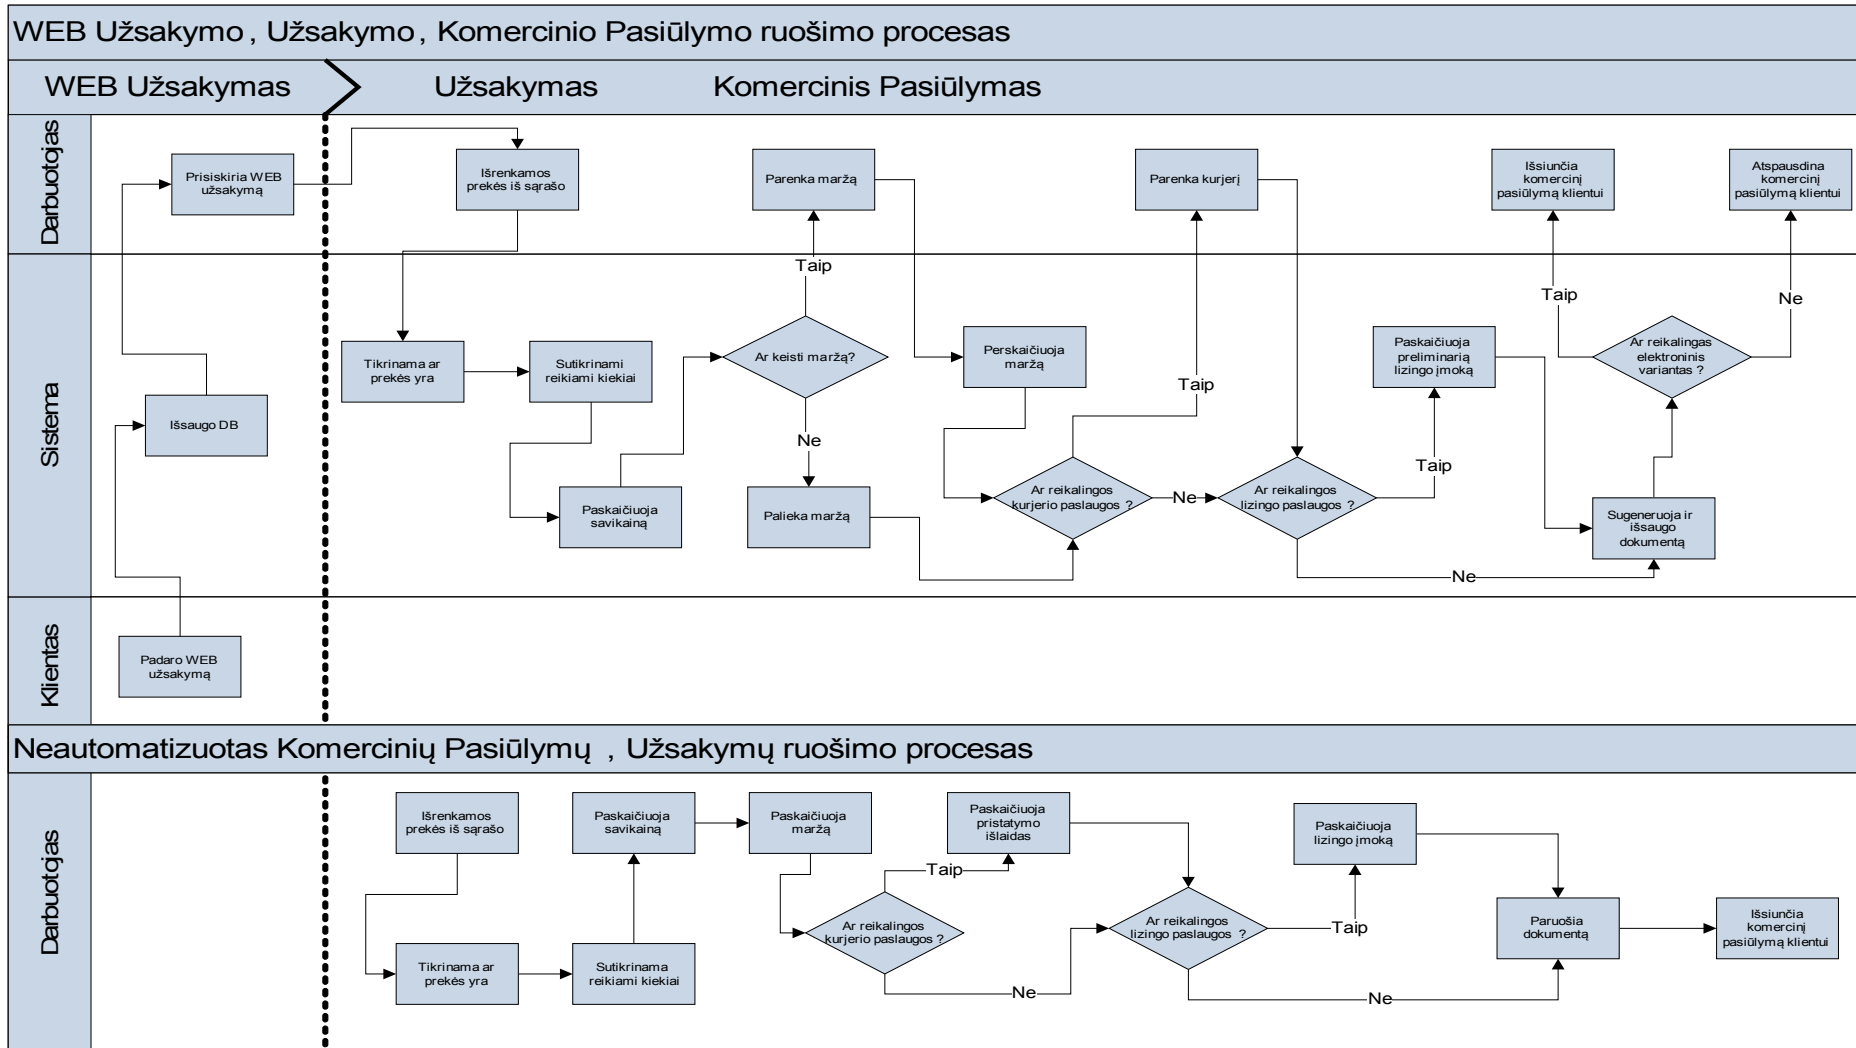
WEB Užsakymo , Užsakymo , Komercinio Pasiūlymo ruošimo procesas

WEB Užsakymas

Užsakymas

Komercinis Pasiūlymas

Darbuotojas

Prisiskiria WEB užsakymą

Išrenkamos prekės iš sąrašo

Parenka maržą

Parenka kurjerį

Išsiunčia komercinį pasiūlymą klientui

Atspausdina komercinį pasiūlymą klientui

Sistema

Taip

Taip

Ne

Tikrinama ar prekės yra

Sutikrinami reikiami kiekiai

Ar keisti maržą?

Perskaičiuoja maržą

Paskaičiuoja preliminarią lizingo įmoką

Ar reikalingas elektroninis variantas ?

Taip

Išsaugo DB

Ne

Taip

Paskaičiuoja savikainą

Palieka maržą

Ar reikalingos kurjerio paslaugos ?

Ne

Ar reikalingos lizingo paslaugos ?

Sugeneruoja ir išsaugo dokumentą

Ne

Klientas

Padaro WEB užsakymą

Neautomatizuotas Komercinių Pasiūlymų , Užsakymų ruošimo procesas

Darbuotojas

Išrenkamos prekės iš sąrašo

Paskaičiuoja savikainą

Paskaičiuoja maržą

Paskaičiuoja pristatymo išlaidas

Paskaičiuoja lizingo įmoką

Taip

Ar reikalingos kurjerio paslaugos ?

Ar reikalingos lizingo paslaugos ?

Taip

Paruošia dokumentą

Išsiunčia komercinį pasiūlymą klientui

Tikrinama ar prekės yra

Sutikrinama reikiami kiekiai

Ne

Ne